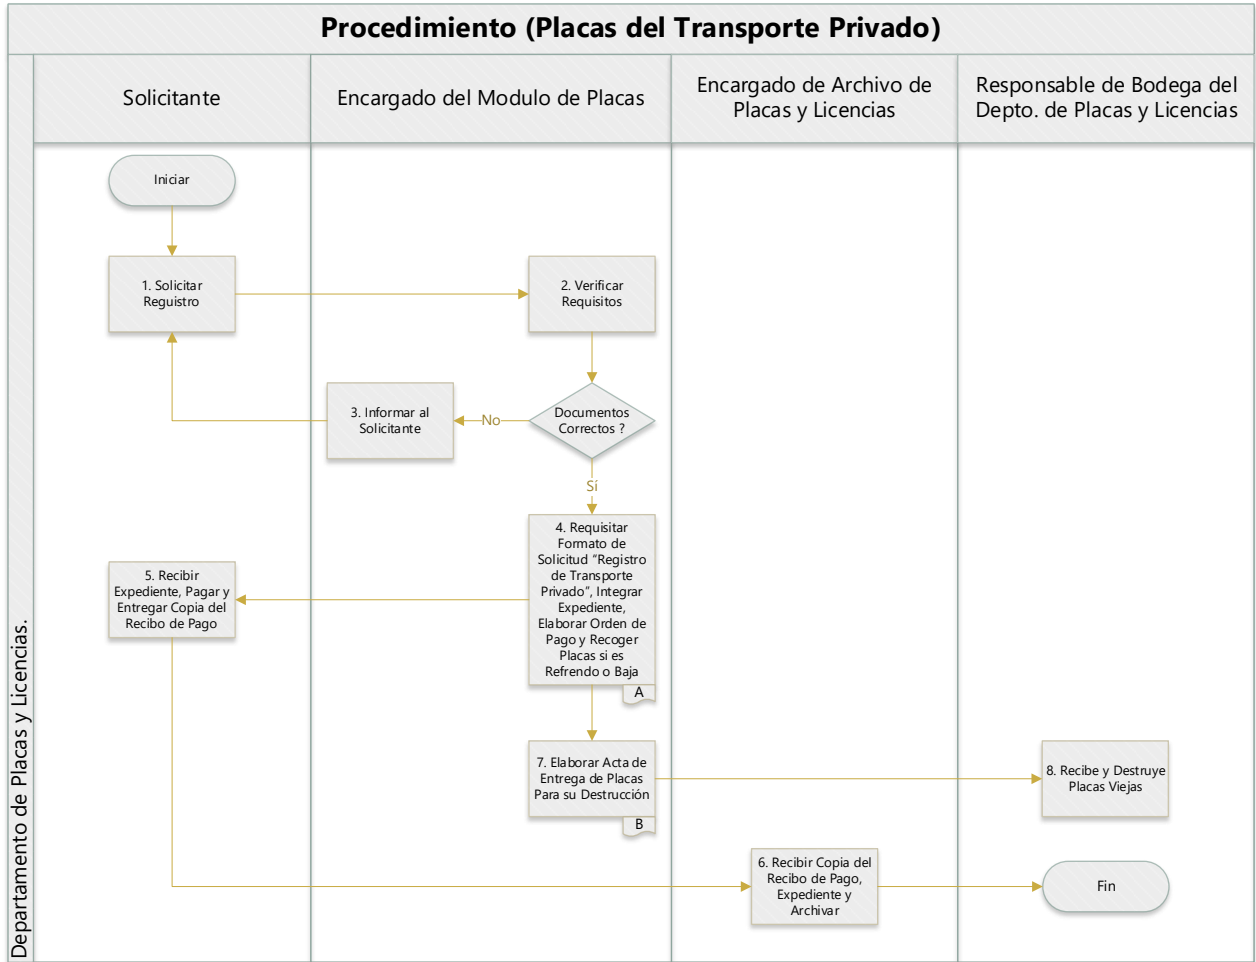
Procedimiento (Placas del Transporte Privado)

Departamento de Placas y Licencias.

Solicitante

Encargado del Modulo de Placas

Encargado de Archivo de Placas y Licencias

Responsable de Bodega del Depto. de Placas y Licencias

Iniciar

1. Solicitar Registro

2. Verificar Requisitos

Documentos Correctos ?

No

3. Informar al Solicitante

Sí

4. Requisitar Formato de Solicitud "Registro de Transporte Privado", Integrar Expediente, Elaborar Orden de Pago y Recoger Placas si es Refrendo o Baja

A

5. Recibir Expediente, Pagar y Entregar Copia del Recibo de Pago

7. Elaborar Acta de Entrega de Placas Para su Destrucción

B

8. Recibe y Destruye Placas Viejas

6. Recibir Copia del Recibo de Pago, Expediente y Archivar

Fin